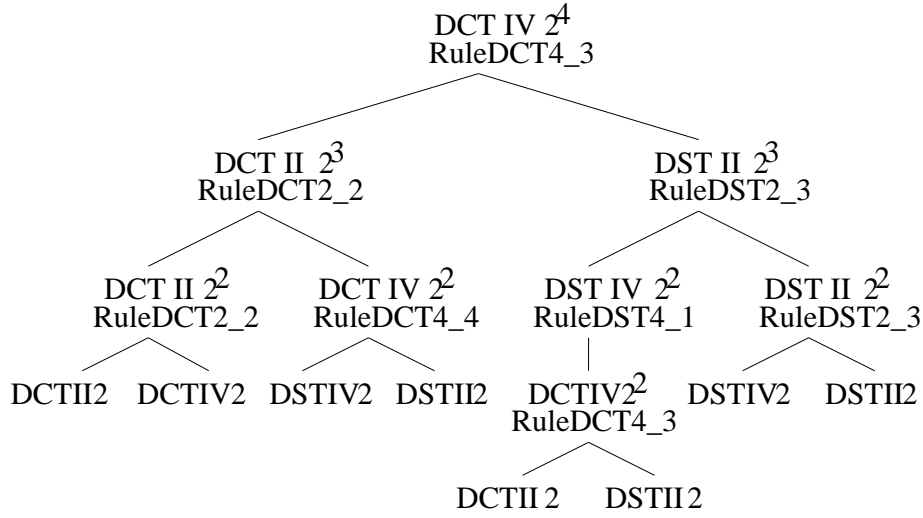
DCT IV $2^4$
RuleDCT4_3

DCT II $2^3$
RuleDCT2_2

DST II $2^3$
RuleDST2_3

DCT II $2^2$
RuleDCT2_2

DCT IV $2^2$
RuleDCT4_4

DST IV $2^2$
RuleDST4_1

DST II $2^2$
RuleDST2_3

DCTII2 DCTIV2 DSTIV2 DSTII2

DCTIV$2^2$
RuleDCT4_3

DSTIV2 DSTII2

DCTII 2 DSTII 2